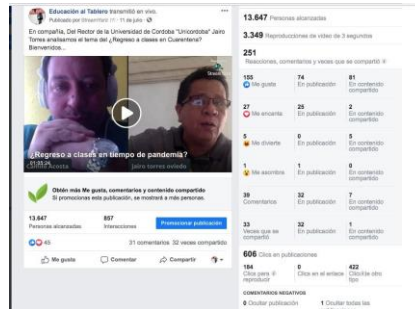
Educación al Tablero transmitió en vivo.
Publicado por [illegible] · 11 de julio ·

En compañía, Del Rector de la Universidad de Cordoba "Unicordoba" Jairo Torres analizamos el tema del ¿Regreso a clases en Cuarentena? Bienvenidos...

¿Regreso a clases en tiempo de pandemia?
Jairo torres oviedo

Obtén más Me gusta, comentarios y contenido compartido
Si promocionas esta publicación, se mostrará a más personas.

13.647
Personas alcanzadas
897
Interacciones
Promocionar publicación

45
31 comentarios 32 veces compartido

Me gusta Comentar Compartir

13.647 Personas alcanzadas
3.349 Reproducciones de video de 3 segundos
251
Reacciones, comentarios y veces que se compartió

| | | |
|---|---|---|
| 155 Me gusta | 74 En publicación | 81 En contenido compartido |
| 27 Me encanta | 25 En publicación | 2 En contenido compartido |
| 5 Me divierte | 0 En publicación | 5 En contenido compartido |
| 1 Me asombra | 1 En publicación | 0 En contenido compartido |
| 39 Comentarios | 32 En publicación | 7 En contenido compartido |
| 33 Veces que se compartió | 32 En publicación | 1 En contenido compartido |

606 Clics en publicaciones

| | | |
|---|---|---|
| 184 Clics para reproducir | 0 Clics en el enlace | 422 Clics de otro tipo |

COMENTARIOS NEGATIVOS
0 Ocultar publicación
1 Ocultar todas las